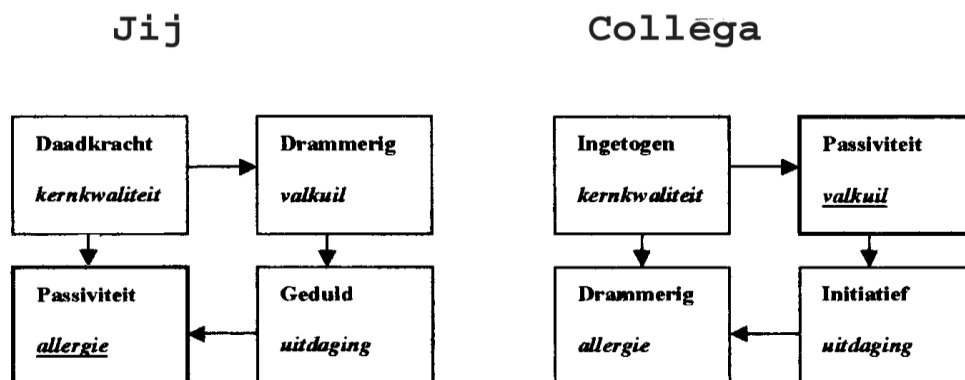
Jij

Daadkracht
*kernkwaliteit*

Drammerig
*valkuil*

Passiviteit
*allergie*

Geduld
*uitdaging*

Collega

Ingetogen
*kernkwaliteit*

Passiviteit
*valkuil*

Drammerig
*allergie*

Initiatief
*uitdaging*